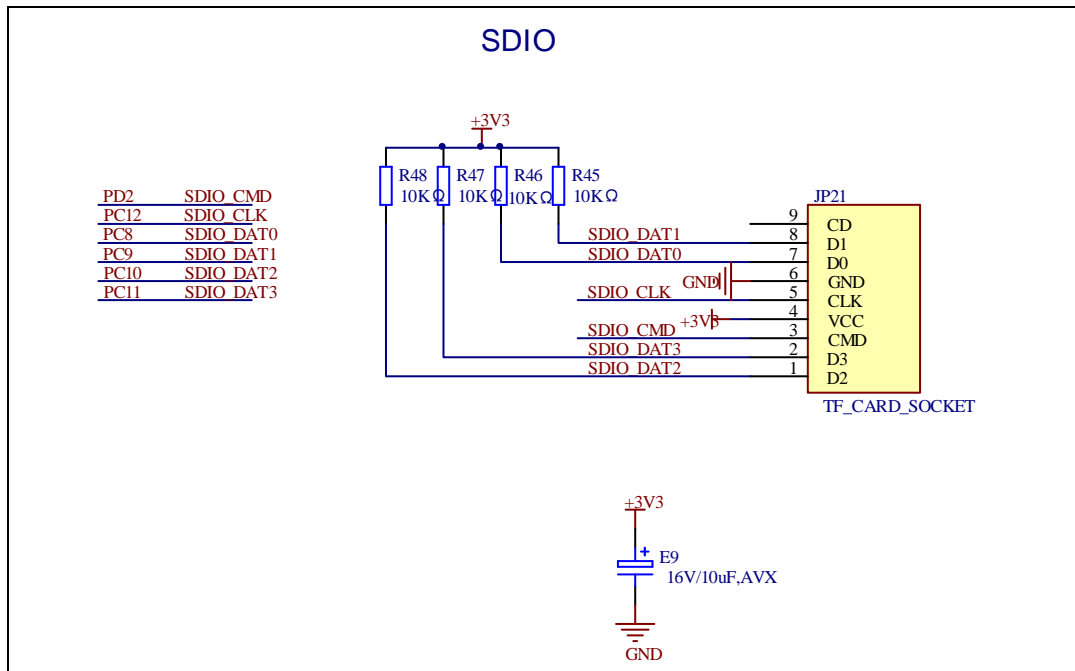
SDIO

PD2 SDIO_CMD
PC12 SDIO_CLK
PC8 SDIO_DAT0
PC9 SDIO_DAT1
PC10 SDIO_DAT2
PC11 SDIO_DAT3

+3V3

R48 10KΩ
R47 10KΩ
R46 10KΩ
R45 10KΩ

JP21

SDIO_DAT1
SDIO_DAT0
GND
SDIO_CLK
+3V3
SDIO_CMD
SDIO_DAT3
SDIO_DAT2

9 CD
8 D1
7 D0
6 GND
5 CLK
4 VCC
3 CMD
2 D3
1 D2

TF_CARD_SOCKET

+3V3
E9
16V/10uF,AVX
GND